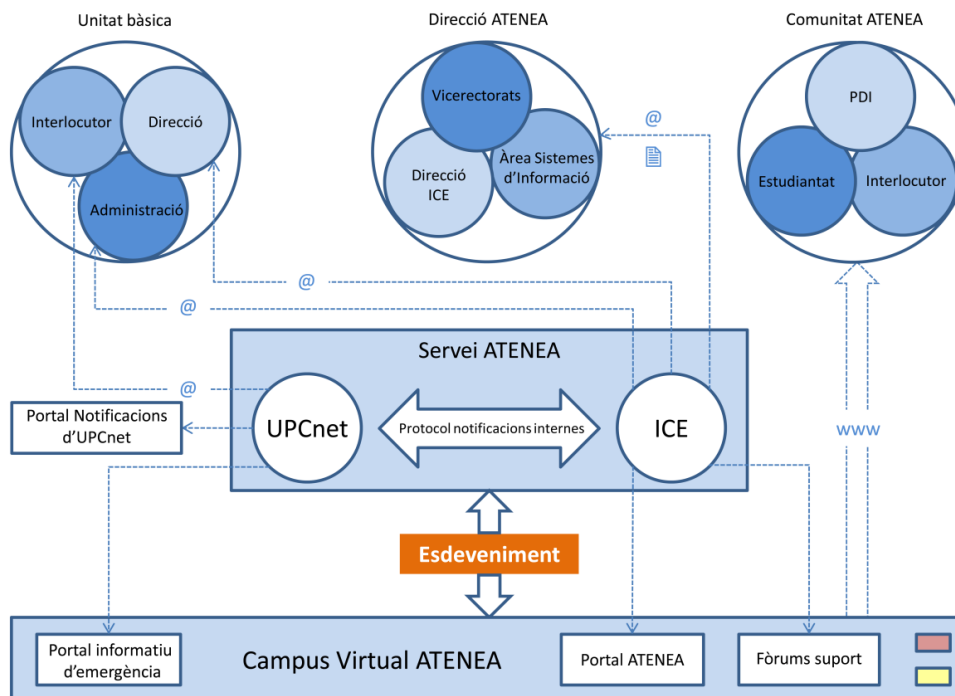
Unitat bàsica

Interlocutor

Direcció

Administració

Direcció ATENEA

Vicerectorats

Direcció ICE

Àrea Sistemes d'Informació

Comunitat ATENEA

PDI

Estudiantat

Interlocutor

@

@

@

@

Servei ATENEA

Portal Notificacions d'UPCnet

UPCnet

Protocol notificacions internes

ICE

www

Esdeveniment

Portal informatiu d'emergència

Campus Virtual ATENEA

Portal ATENEA

Fòrums suport